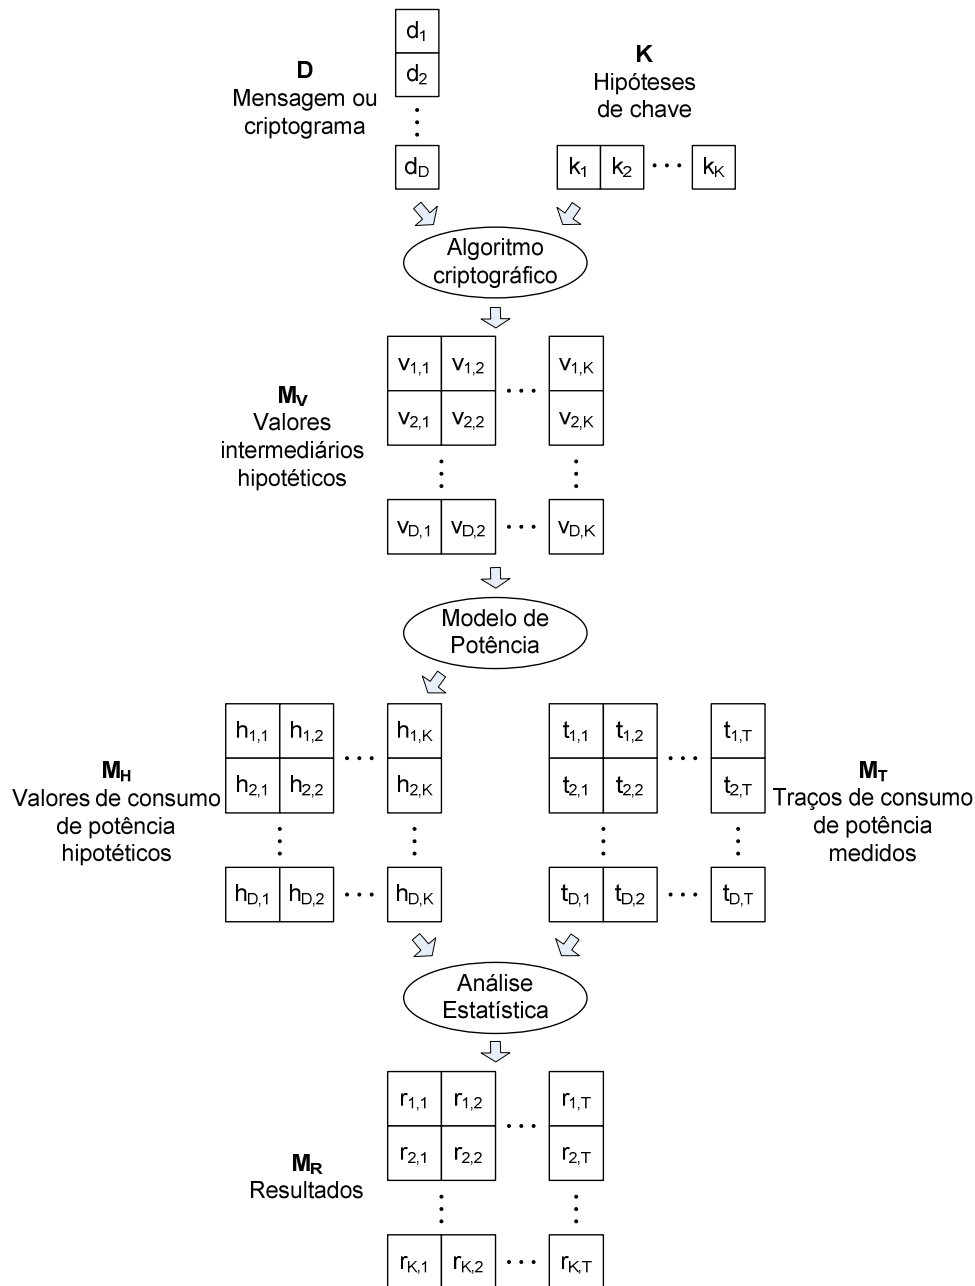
$d_1$
$d_2$
⋮
$d_D$

**D**
Mensagem ou criptograma

**K**
Hipóteses de chave

$k_1$ $k_2$ … $k_K$

Algoritmo criptográfico

**$M_V$**
Valores intermediários hipotéticos

| $v_{1,1}$ | $v_{1,2}$ | … | $v_{1,K}$ |
|---|---|---|---|
| $v_{2,1}$ | $v_{2,2}$ | … | $v_{2,K}$ |
| ⋮ | | | ⋮ |
| $v_{D,1}$ | $v_{D,2}$ | … | $v_{D,K}$ |

Modelo de Potência

**$M_H$**
Valores de consumo de potência hipotéticos

| $h_{1,1}$ | $h_{1,2}$ | … | $h_{1,K}$ |
|---|---|---|---|
| $h_{2,1}$ | $h_{2,2}$ | … | $h_{2,K}$ |
| ⋮ | | | ⋮ |
| $h_{D,1}$ | $h_{D,2}$ | … | $h_{D,K}$ |

| $t_{1,1}$ | $t_{1,2}$ | … | $t_{1,T}$ |
|---|---|---|---|
| $t_{2,1}$ | $t_{2,2}$ | … | $t_{2,T}$ |
| ⋮ | | | ⋮ |
| $t_{D,1}$ | $t_{D,2}$ | … | $t_{D,T}$ |

**$M_T$**
Traços de consumo de potência medidos

Análise Estatística

**$M_R$**
Resultados

| $r_{1,1}$ | $r_{1,2}$ | … | $r_{1,T}$ |
|---|---|---|---|
| $r_{2,1}$ | $r_{2,2}$ | … | $r_{2,T}$ |
| ⋮ | | | ⋮ |
| $r_{K,1}$ | $r_{K,2}$ | … | $r_{K,T}$ |